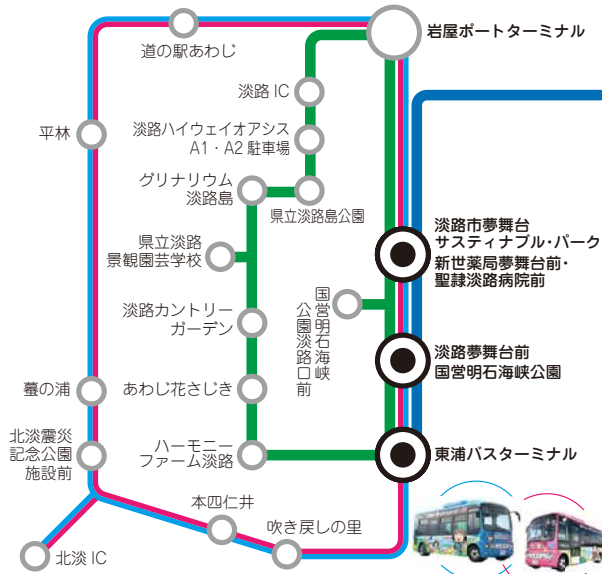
道の駅あわじ

岩屋ポートターミナル

淡路 IC

淡路ハイウェイオアシス A1・A2 駐車場

平林

グリナリウム淡路島

県立淡路島公園

淡路市夢舞台 サスティナブル・パーク

新世薬局夢舞台前・聖隷淡路病院前

県立淡路景観園芸学校

国営明石海峡公園淡路口前

淡路カントリーガーデン

淡路夢舞台前 国営明石海峡公園

蟇の浦

あわじ花さじき

北淡震災記念公園施設前

ハーモニーファーム淡路

東浦バスターミナル

本四仁井

吹き戻しの里

北淡 IC